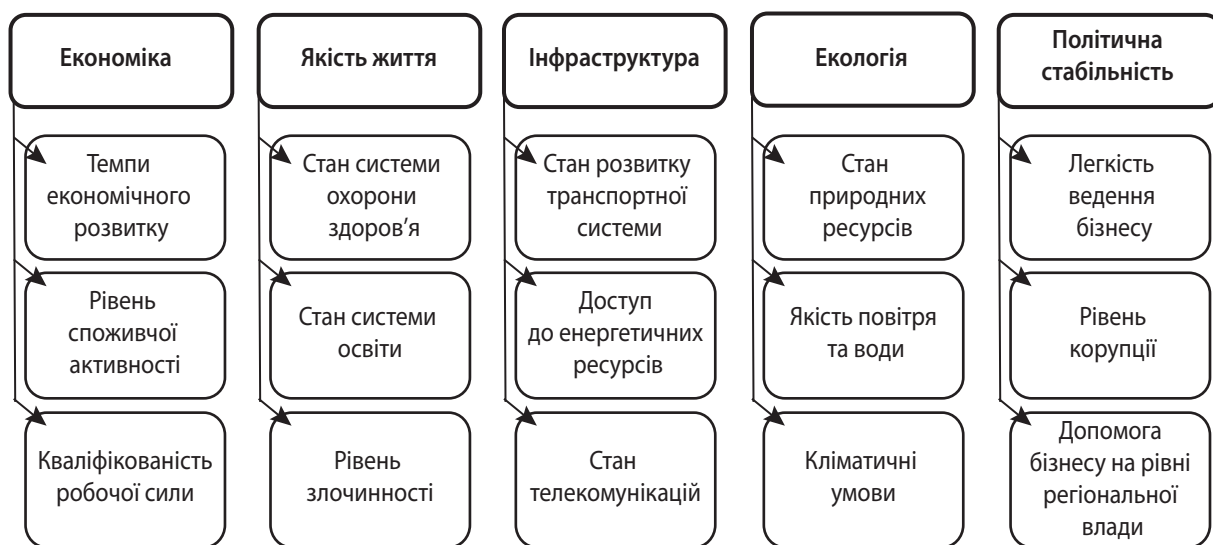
Економіка

Темпи економічного розвитку

Рівень споживчої активності

Кваліфікованість робочої сили

Якість життя

Стан системи охорони здоров'я

Стан системи освіти

Рівень злочинності

Інфраструктура

Стан розвитку транспортної системи

Доступ до енергетичних ресурсів

Стан телекомунікацій

Екологія

Стан природних ресурсів

Якість повітря та води

Кліматичні умови

Політична стабільність

Легкість ведення бізнесу

Рівень корупції

Допомога бізнесу на рівні регіональної влади